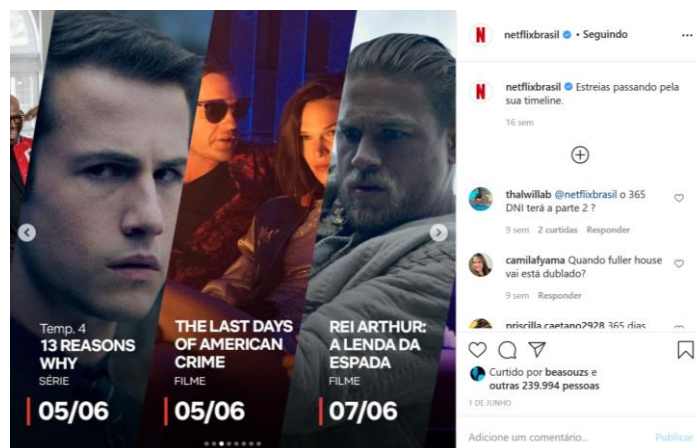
Temp. 4
13 REASONS WHY
SÉRIE
05/06

THE LAST DAYS OF AMERICAN CRIME
FILME
05/06

REI ARTHUR: A LENDA DA ESPADA
FILME
07/06

N netflixbrasil • Seguindo ...

N netflixbrasil Estreias passando pela sua timeline.
16 sem

thalwillab @netflixbrasil o 365 DNI terá a parte 2 ?
9 sem 2 curtidas Responder

camilafyama Quando fuller house vai está dublado?
9 sem Responder

priscilla.caetano2928 365 dias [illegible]

Curtido por beasouzs e outras 239.994 pessoas
1 DE JUNHO

Adicione um comentário...
Publicar